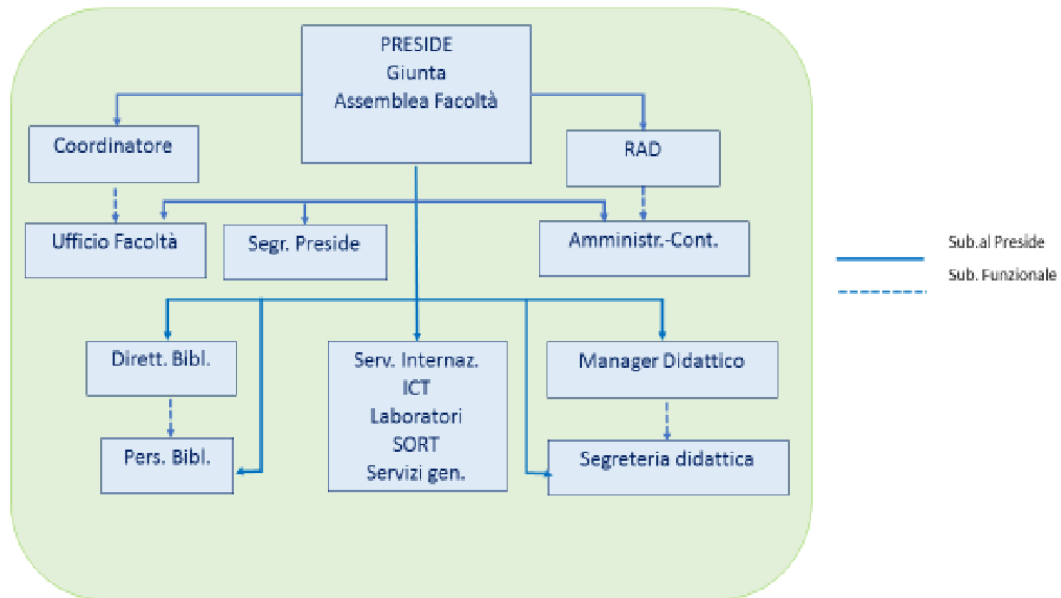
PRESIDE
Giunta
Assemblea Facoltà

Coordinatore

RAD

Ufficio Facoltà

Segr. Preside

Amministr.-Cont.

Sub.al Preside

Sub. Funzionale

Dirett. Bibl.

Serv. Internaz.
ICT
Laboratori
SORT
Servizi gen.

Manager Didattico

Pers. Bibl.

Segreteria didattica